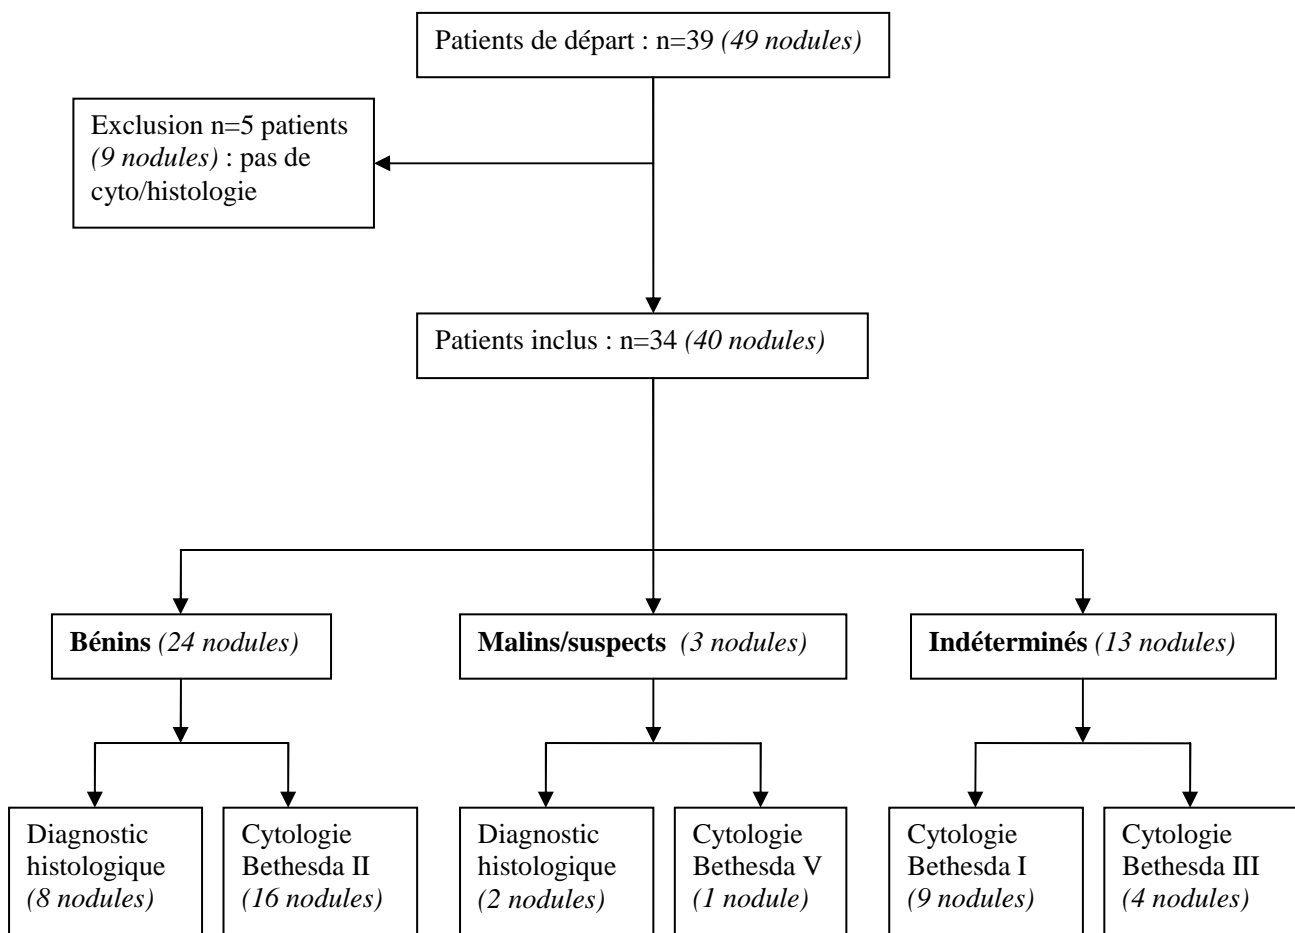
Patients de départ : n=39 *(49 nodules)*

Exclusion n=5 patients *(9 nodules)* : pas de cyto/histologie

Patients inclus : n=34 *(40 nodules)*

**Bénins** *(24 nodules)*

**Malins/suspects** *(3 nodules)*

**Indéterminés** *(13 nodules)*

Diagnostic histologique *(8 nodules)*

Cytologie Bethesda II *(16 nodules)*

Diagnostic histologique *(2 nodules)*

Cytologie Bethesda V *(1 nodule)*

Cytologie Bethesda I *(9 nodules)*

Cytologie Bethesda III *(4 nodules)*